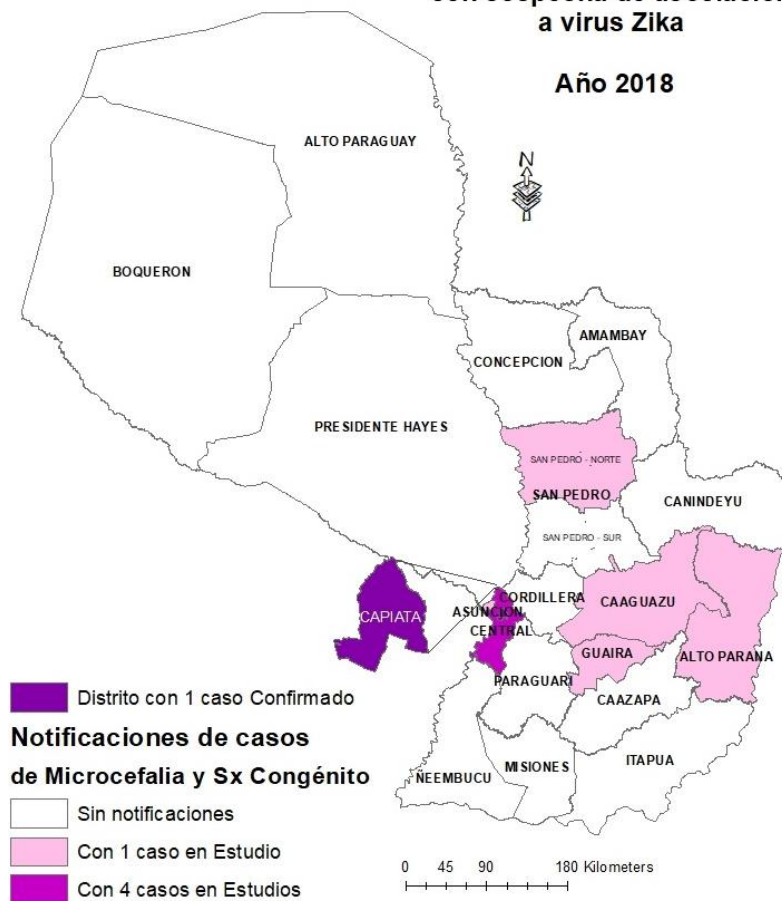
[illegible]
a virus Zika

Año 2018

ALTO PARAGUAY

N

BOQUERON

AMAMBAY

CONCEPCION

PRESIDENTE HAYES

SAN PEDRO - NORTE

SAN PEDRO

CANINDEYU

SAN PEDRO - SUR

CORDILLERA

CAPIATA

ASUNCION

CENTRAL

CAAGUAZU

GUAIRA

ALTO PARANA

PARAGUARI

CAAZAPA

ÑEEMBUCU

MISIONES

ITAPUA

Distrito con 1 caso Confirmado

Notificaciones de casos de Microcefalia y Sx Congénito

Sin notificaciones

Con 1 caso en Estudio

Con 4 casos en Estudios

0 45 90 180 Kilometers